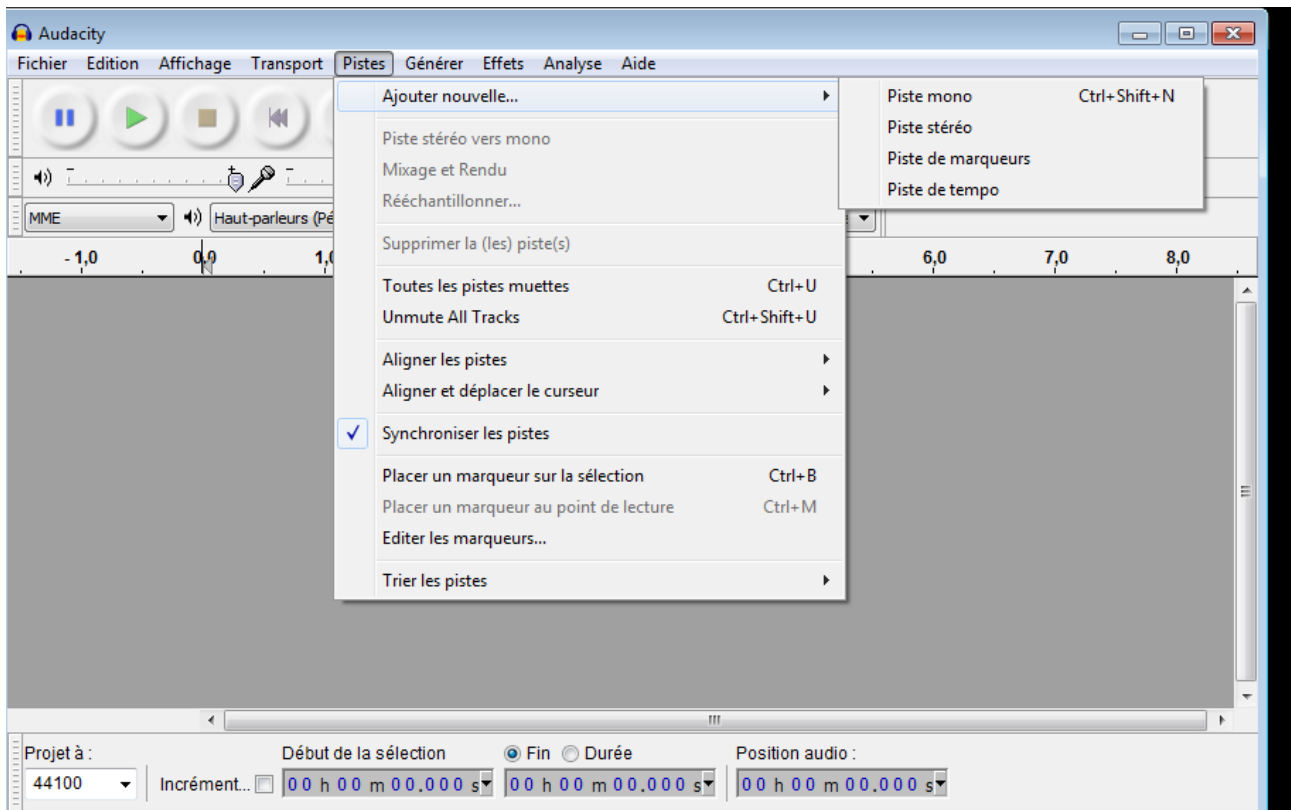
Audacity

Fichier Edition Affichage Transport Pistes Générer Effets Analyse Aide

MME
Haut-parleurs (Pé

-1,0 0,0 1,0 6,0 7,0 8,0

Ajouter nouvelle...
Piste stéréo vers mono
Mixage et Rendu
Rééchantillonner...
Supprimer la (les) piste(s)
Toutes les pistes muettes Ctrl+U
Unmute All Tracks Ctrl+Shift+U
Aligner les pistes
Aligner et déplacer le curseur
✓ Synchroniser les pistes
Placer un marqueur sur la sélection Ctrl+B
Placer un marqueur au point de lecture Ctrl+M
Editer les marqueurs...
Trier les pistes

Piste mono Ctrl+Shift+N
Piste stéréo
Piste de marqueurs
Piste de tempo

Projet à :
44100
Incrément...
Début de la sélection
00 h 00 m 00.000 s
Fin Durée
00 h 00 m 00.000 s
Position audio :
00 h 00 m 00.000 s